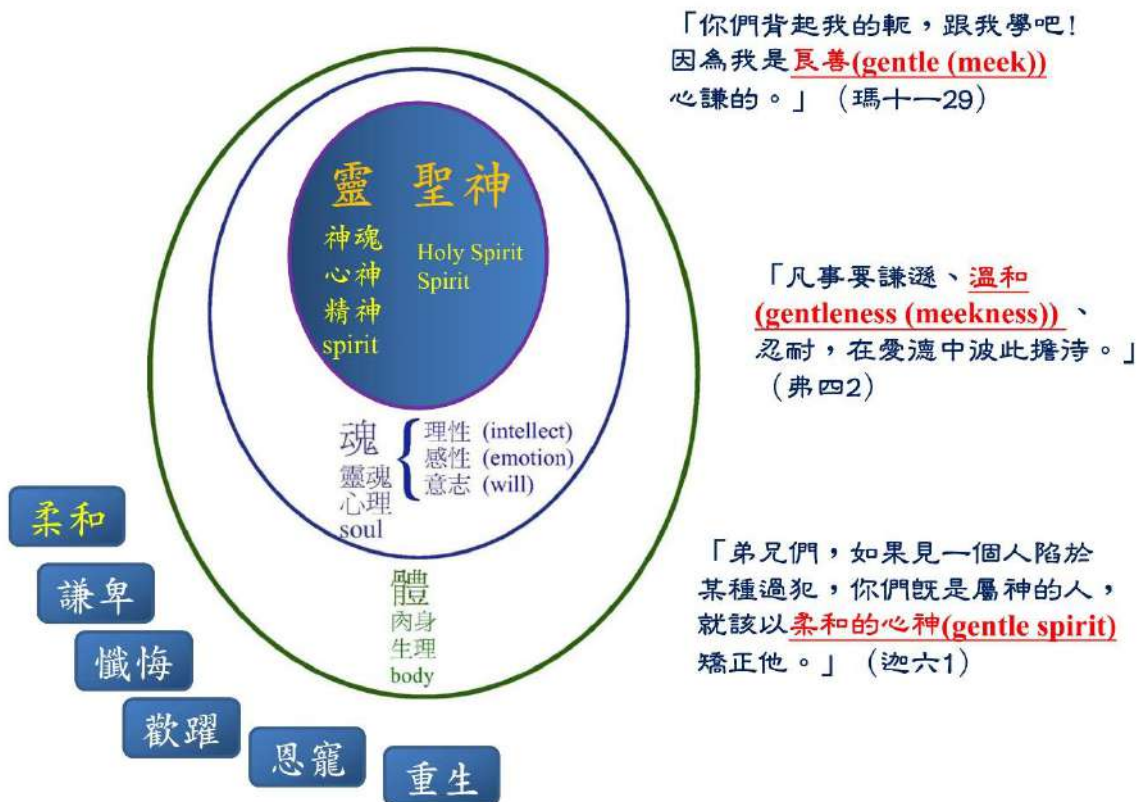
「你們背起我的軛，跟我學吧！因為我是良善(gentle (meek))心謙的。」（瑪十一29）

靈 聖神

神魂
心神
精神
spirit

Holy Spirit
Spirit

「凡事要謙遜、溫和 (gentleness (meekness)) 、忍耐，在愛德中彼此擔待。」（弗四2）

魂
靈魂
心理
soul

理性 (intellect)
感性 (emotion)
意志 (will)

柔和

謙卑

懺悔

歡躍

恩寵

重生

體
肉身
生理
body

「弟兄們，如果見一個人陷於某種過犯，你們既是屬神的人，就該以柔和的心神(gentle spirit)矯正他。」（迦六1）